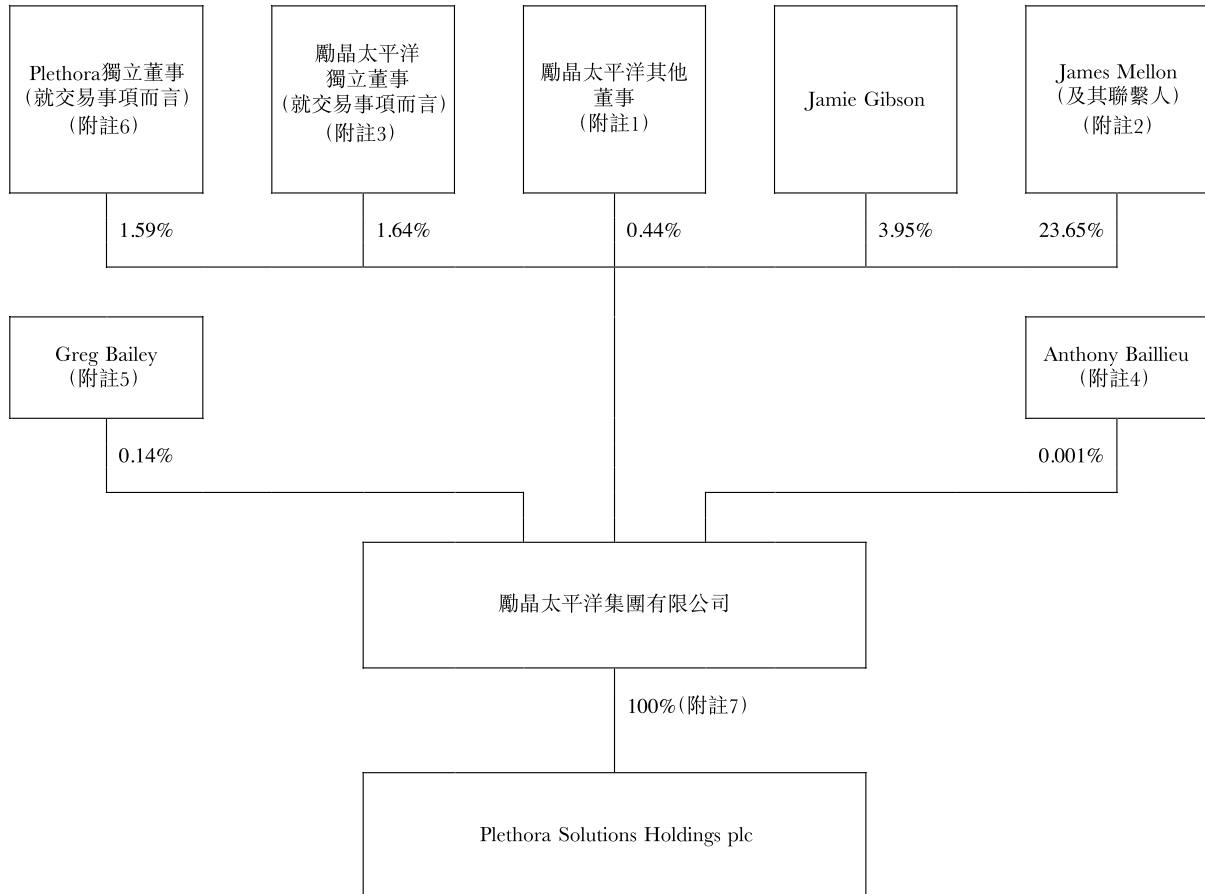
Plethora獨立董事
(就交易事項而言)
(附註6)

勵晶太平洋
獨立董事
(就交易事項而言)
(附註3)

勵晶太平洋其他
董事
(附註1)

Jamie Gibson

James Mellon
(及其聯繫人)
(附註2)

1.59%

1.64%

0.44%

3.95%

23.65%

Greg Bailey
(附註5)

Anthony Baillieu
(附註4)

0.14%

0.001%

勵晶太平洋集團有限公司

100%(附註7)

Plethora Solutions Holdings plc